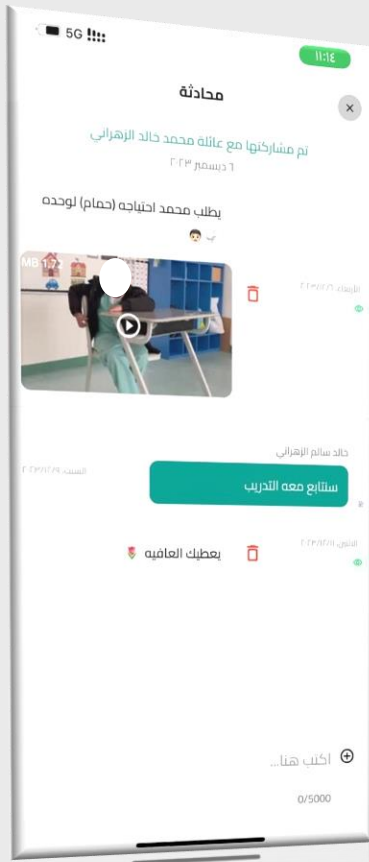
5G

١١:١٤

محادثة

×

تم مشاركتها مع عائلة محمد خالد الزهراني

٦ ديسمبر ٢٠٢٣

يطلب محمد احتياجه (حمام) لوحده

MB 1.7

الثلاثاء ٢٠٢٣/١٢/٥

خالد سالم الزهراني

ستابع معه التدريب

السبت ٢٠٢٣/١٢/٢٩

الاثنين ٢٠٢٣/١٢/١١

يعطيك العافيه

اكتب هنا...

0/5000